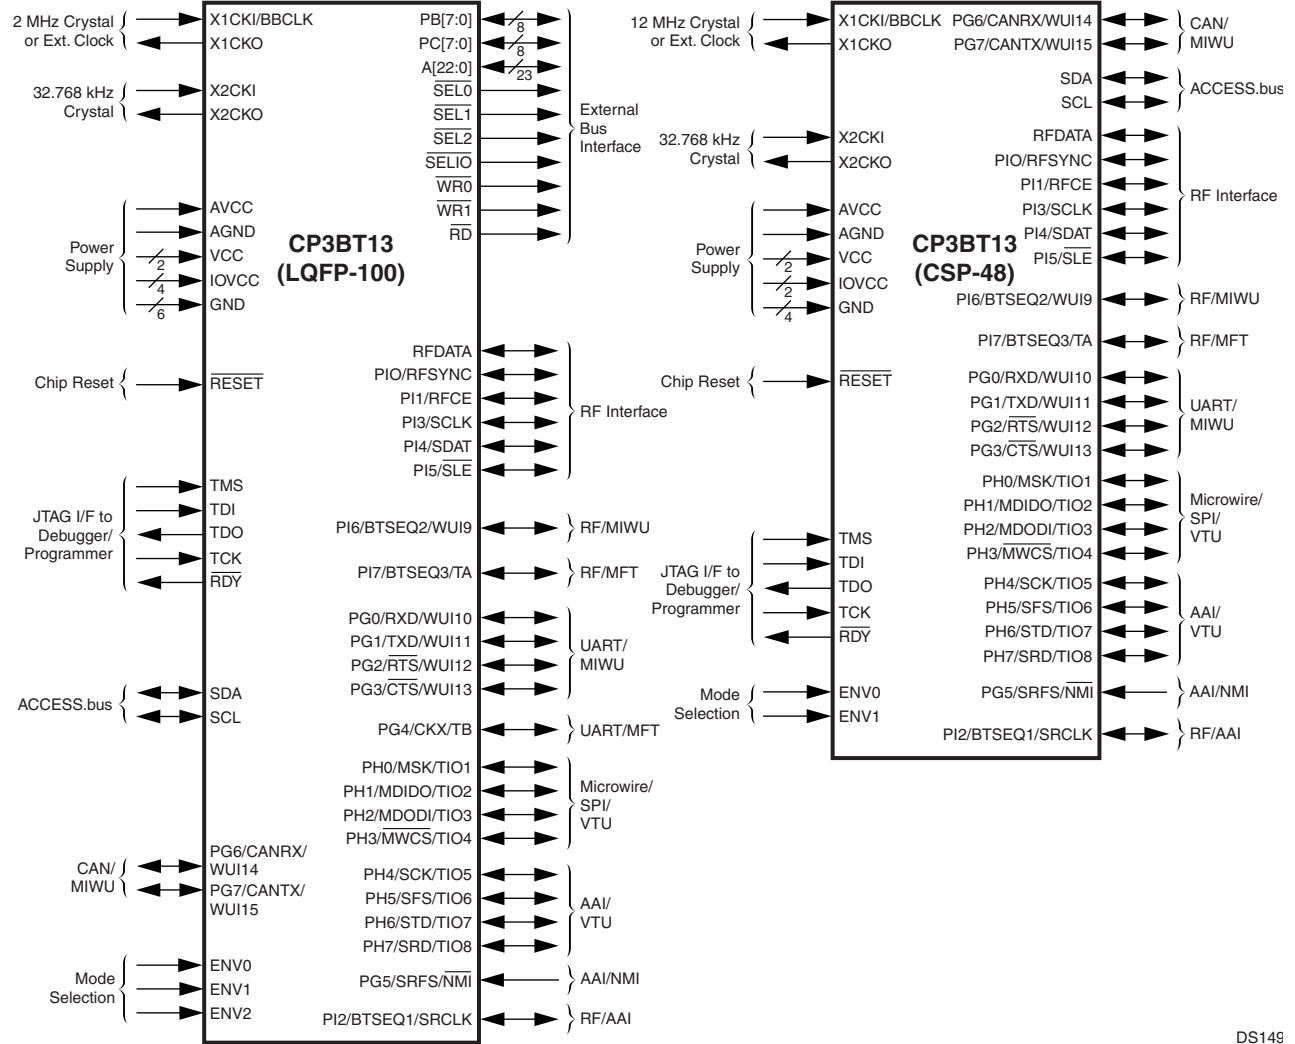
2 MHz Crystal or Ext. Clock
X1CKI/BBCLK
X1CKO
32.768 kHz Crystal
X2CKI
X2CKO
Power Supply
AVCC
AGND
VCC
IOVCC
GND
2
4
6
Chip Reset
$\overline{RESET}$
JTAG I/F to Debugger/ Programmer
TMS
TDI
TDO
TCK
$\overline{RDY}$
ACCESS.bus
SDA
SCL
CAN/ MIWU
PG6/CANRX/ WUI14
PG7/CANTX/ WUI15
Mode Selection
ENV0
ENV1
ENV2

CP3BT13 (LQFP-100)

PB[7:0]
8
PC[7:0]
8
A[22:0]
23
$\overline{SEL0}$
$\overline{SEL1}$
$\overline{SEL2}$
$\overline{SELIO}$
$\overline{WR0}$
$\overline{WR1}$
$\overline{RD}$
External Bus Interface
RFDATA
PIO/RFSYNC
PI1/RFCE
PI3/SCLK
PI4/SDAT
PI5/$\overline{SLE}$
RF Interface
PI6/BTSEQ2/WUI9
RF/MIWU
PI7/BTSEQ3/TA
RF/MFT
PG0/RXD/WUI10
PG1/TXD/WUI11
PG2/$\overline{RTS}$/WUI12
PG3/$\overline{CTS}$/WUI13
UART/ MIWU
PG4/CKX/TB
UART/MFT
PH0/MSK/TIO1
PH1/MDIDO/TIO2
PH2/MDODI/TIO3
PH3/$\overline{MWCS}$/TIO4
Microwire/ SPI/ VTU
PH4/SCK/TIO5
PH5/SFS/TIO6
PH6/STD/TIO7
PH7/SRD/TIO8
AAI/ VTU
PG5/SRFS/$\overline{NMI}$
AAI/NMI
PI2/BTSEQ1/SRCLK
RF/AAI

12 MHz Crystal or Ext. Clock
X1CKI/BBCLK
X1CKO
32.768 kHz Crystal
X2CKI
X2CKO
Power Supply
AVCC
AGND
VCC
IOVCC
GND
2
2
4
Chip Reset
$\overline{RESET}$
JTAG I/F to Debugger/ Programmer
TMS
TDI
TDO
TCK
$\overline{RDY}$
Mode Selection
ENV0
ENV1

CP3BT13 (CSP-48)

PG6/CANRX/WUI14
PG7/CANTX/WUI15
CAN/ MIWU
SDA
SCL
ACCESS.bus
RFDATA
PIO/RFSYNC
PI1/RFCE
PI3/SCLK
PI4/SDAT
PI5/$\overline{SLE}$
RF Interface
PI6/BTSEQ2/WUI9
RF/MIWU
PI7/BTSEQ3/TA
RF/MFT
PG0/RXD/WUI10
PG1/TXD/WUI11
PG2/$\overline{RTS}$/WUI12
PG3/$\overline{CTS}$/WUI13
UART/ MIWU
PH0/MSK/TIO1
PH1/MDIDO/TIO2
PH2/MDODI/TIO3
PH3/$\overline{MWCS}$/TIO4
Microwire/ SPI/ VTU
PH4/SCK/TIO5
PH5/SFS/TIO6
PH6/STD/TIO7
PH7/SRD/TIO8
AAI/ VTU
PG5/SRFS/$\overline{NMI}$
AAI/NMI
PI2/BTSEQ1/SRCLK
RF/AAI

DS149